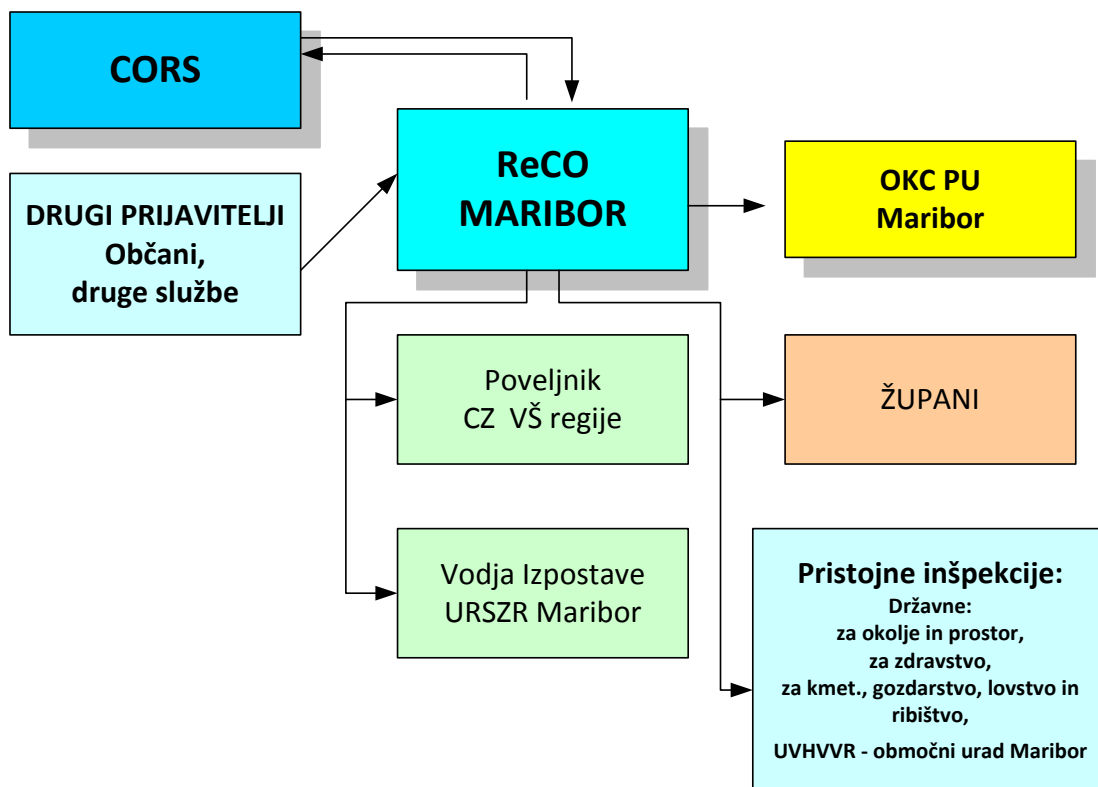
CORS

DRUGI PRIJAVITELJI
Občani,
druge službe

ReCO
MARIBOR

OKC PU
Maribor

Poveljnik
CZ VŠ regije

ŽUPANI

Vodja Izpostave
URSZR Maribor

Pristojne inšpekcije:
Državne:
za okolje in prostor,
za zdravstvo,
za kmet., gozdarstvo, lovstvo in ribištvo,
UVHVVR - območni urad Maribor